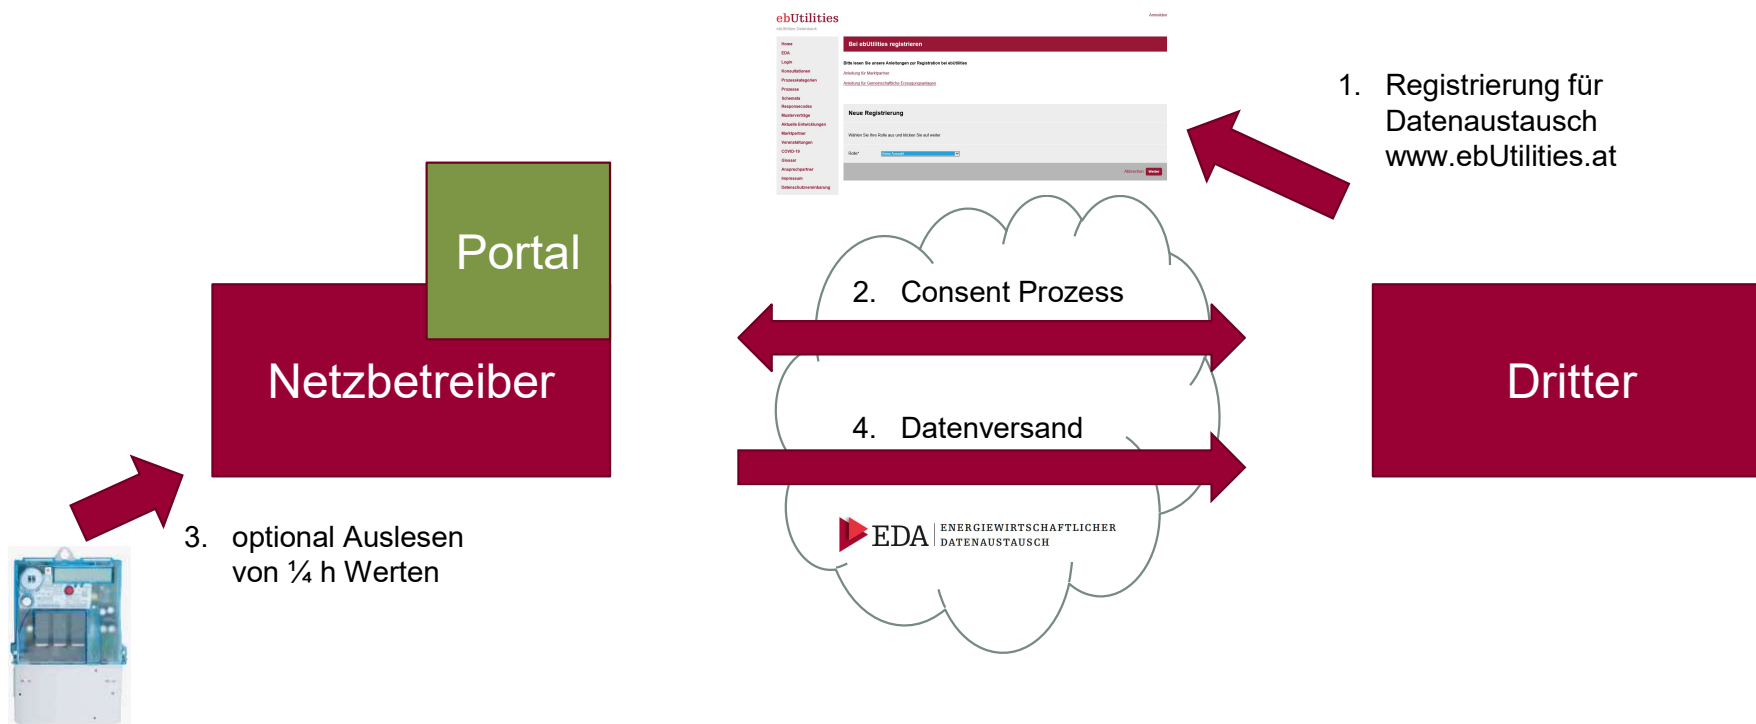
ebUtilities

Bei ebUtilities registrieren

Neue Registrierung

1. Registrierung für Datenaustausch www.ebUtilities.at

Portal

Netzbetreiber

2. Consent Prozess

4. Datenversand

Dritter

3. optional Auslesen von ¼ h Werten

EDA ENERGIEWIRTSCHAFTLICHER DATENAUSTAUSCH